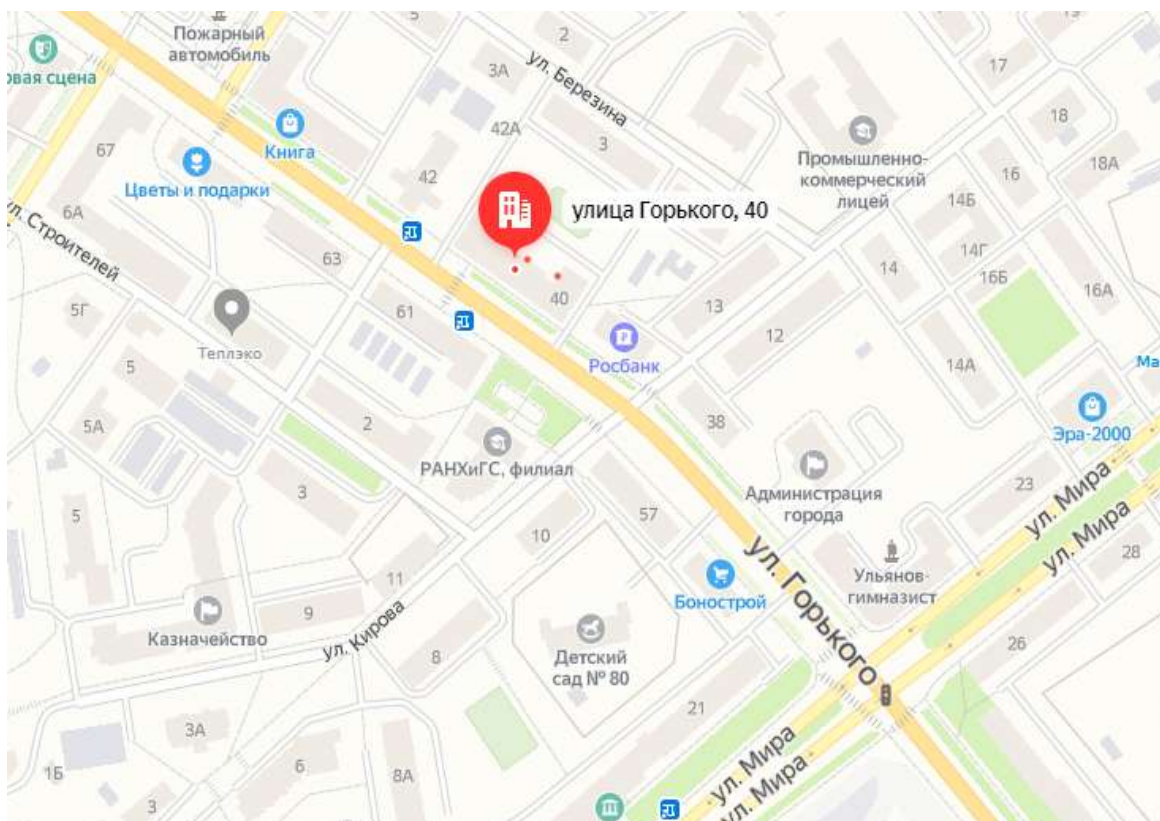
5
2
13
Пожарный автомобиль
вая сцена
3А
ул. Березина
17
42А
18
67
Книга
3
Промышленно-коммерческий лицей
18А
Цветы и подарки
16
42
улица Горького, 40
14Б
6А
ул. Строителей
14Г
63
14
16Б
16А
40
5Г
61
13
Теплэко
12
Росбанк
Ма
5
14А
5А
2
38
Эра-2000
РАНХиГС, филиал
Администрация города
23
3
57
5
10
ул. Мира
ул. Мира
28
ул. Горького
11
Ульянов-гимназист
9
Боност­рой
ул. Кирова
Казначейство
Детский сад № 80
26
8
21
3А
ул. Мира
ул. Мира
1Б
6
8А
3